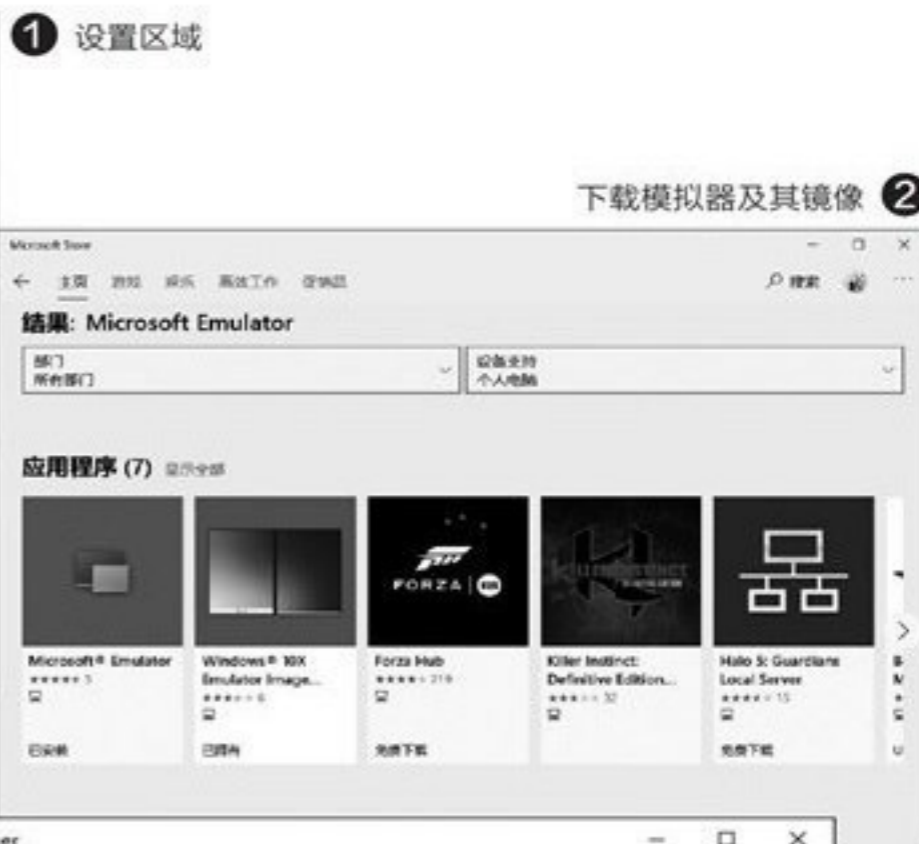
❶ 设置区域

下载模拟器及其镜像 ❷

Microsoft Store

← 主页 游戏 娱乐 高效工作 优惠
搜索

结果: Microsoft Emulator

部门
所有部门

设备支持
个人电脑

应用程序 (7) 显示全部

FORZA

Microsoft® Emulator
★★★★★ 5
已安装

Windows® 10X Emulator Image...
★★★★★ 6
已拥有

Forza Hub
★★★★★ 219
免费下载

Killer Instinct: Definitive Edition...
★★★★★ 32

Halo 5: Guardians Local Server
★★★★★ 15
免费下载

er